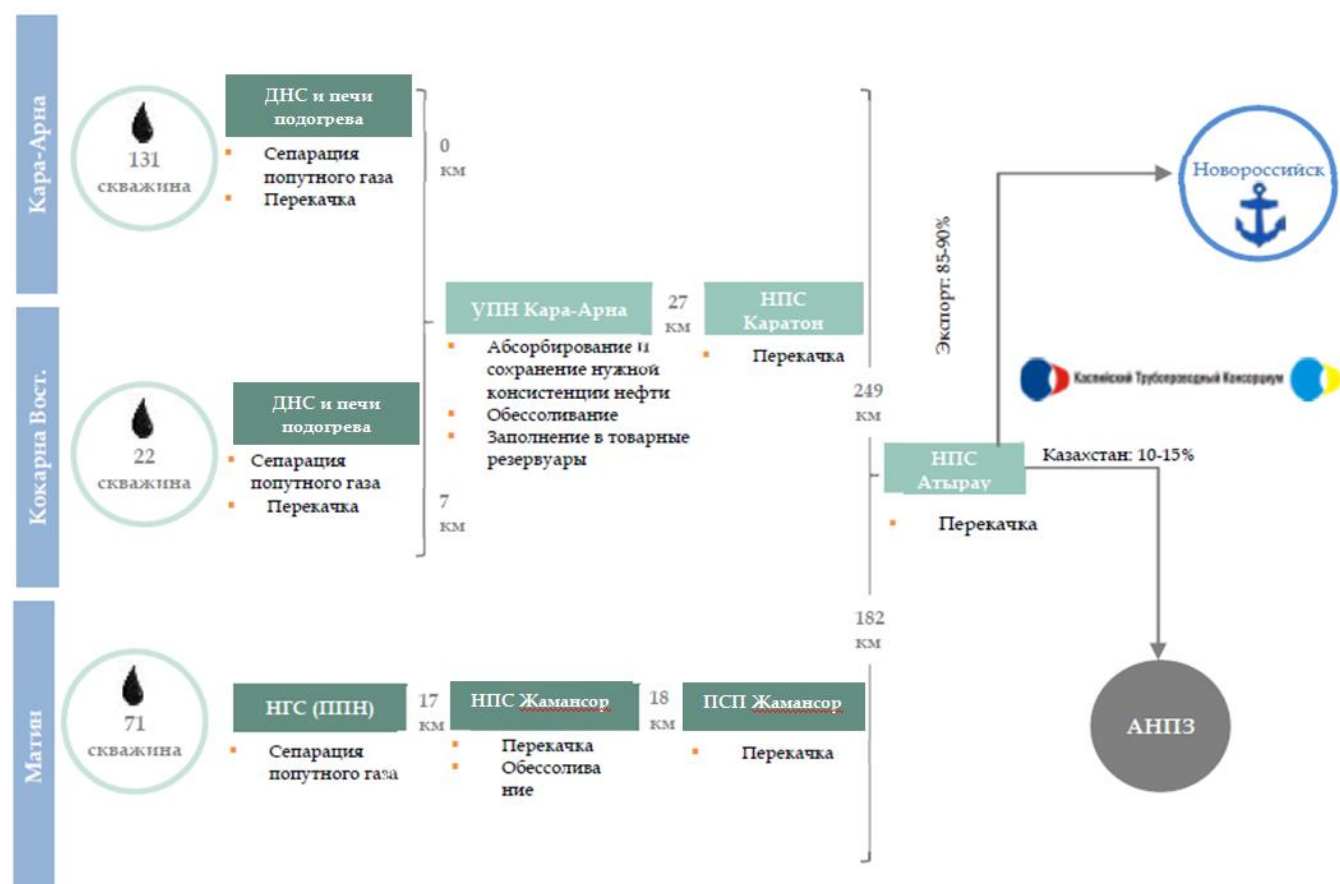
Кара-Арна

131
скважина

ДНС и печи подогрева

- Сепарация попутного газа
- Перекачка

0
км

Кокарна Вост.

22
скважина

ДНС и печи подогрева

- Сепарация попутного газа
- Перекачка

7
км

УПН Кара-Арна

- Абсорбирование и сохранение нужной консистенции нефти
- Обессоливание
- Заполнение в товарные резервуары

27
км

НПС Каратон

- Перекачка

249
км

Экспорт: 85-90%

Новороссийск

Каспийский Трубопроводный Консорциум

НПС Атырау

- Перекачка

Казахстан: 10-15%

182
км

АНПЗ

Матин

71
скважина

НГС (ППН)

- Сепарация попутного газа

17
км

НПС Жамансор

- Перекачка
- Обессоливание

18
км

ПСП Жамансор

- Перекачка